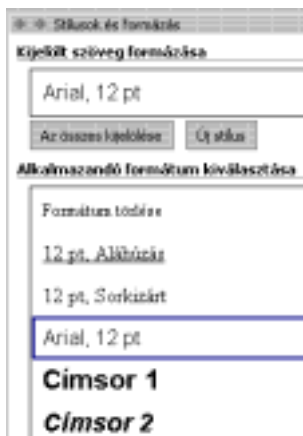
Stílusok és formázás

Kijelölt szöveg formázása

Arial, 12 pt

Az összes kijelölése Új stílus

Alkalmazandó formátum kiválasztása

Formátum törlése

12 pt, Aláhúzás

12 pt, Sorkizárt

Arial, 12 pt

Címsor 1

Címsor 2